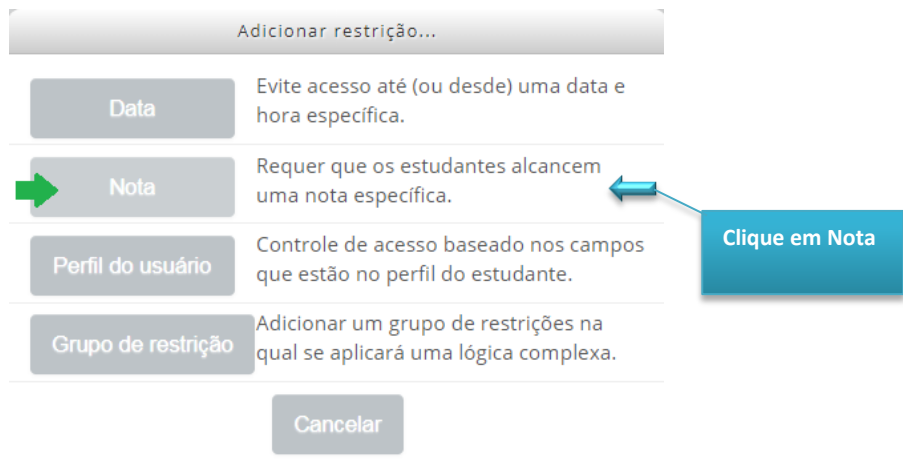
Adicionar restrição...

Data

Evite acesso até (ou desde) uma data e hora específica.

Nota

Requer que os estudantes alcancem uma nota específica.

Clique em Nota

Perfil do usuário

Controle de acesso baseado nos campos que estão no perfil do estudante.

Grupo de restrição

Adicionar um grupo de restrições na qual se aplicará uma lógica complexa.

Cancelar